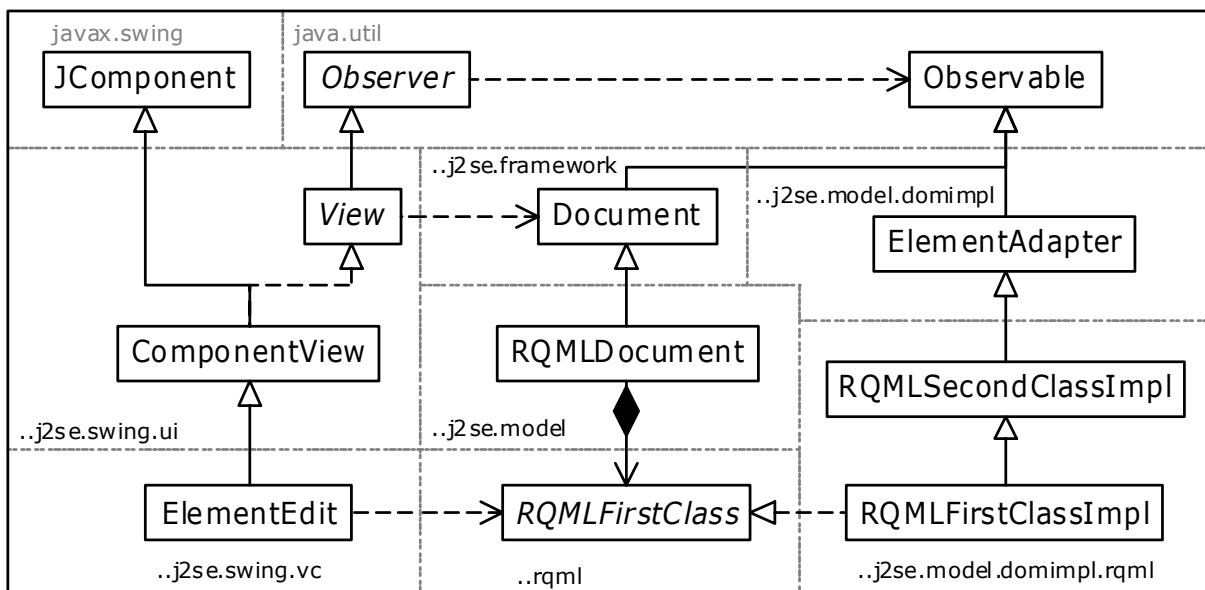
javax.swing
JComponent
java.util
Observer
Observable
..j2se.framework
View
Document
..j2se.model.domimpl
ElementAdapter
ComponentView
RQMLDocument
RQMLSecondClassImpl
..j2se.swing.ui
..j2se.model
ElementEdit
RQMLFirstClass
RQMLFirstClassImpl
..j2se.swing.vc
..rqml
..j2se.model.domimpl.rqml